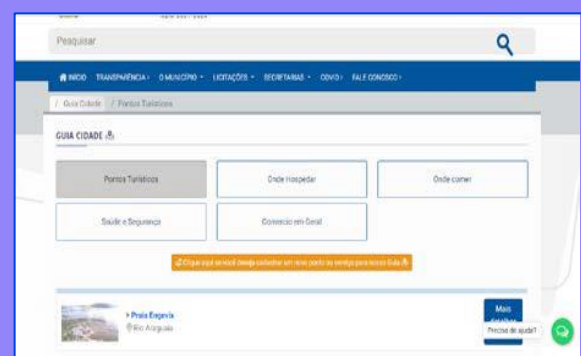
Pesquisar

INÍCIO TRANSPARÊNCIA O MUNICÍPIO LICITAÇÕES SECRETARIAS COVID FALE CONOSCO

/ Guia Cidade / Pontos Turísticos

GUIA CIDADE

Pontos Turísticos

Onde Hospedar

Onde comer

Saúde e Segurança

Comércio em Geral

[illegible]

Praia Eugenia
Rio Araguaia

Mais detalhes

Precisa de ajuda?